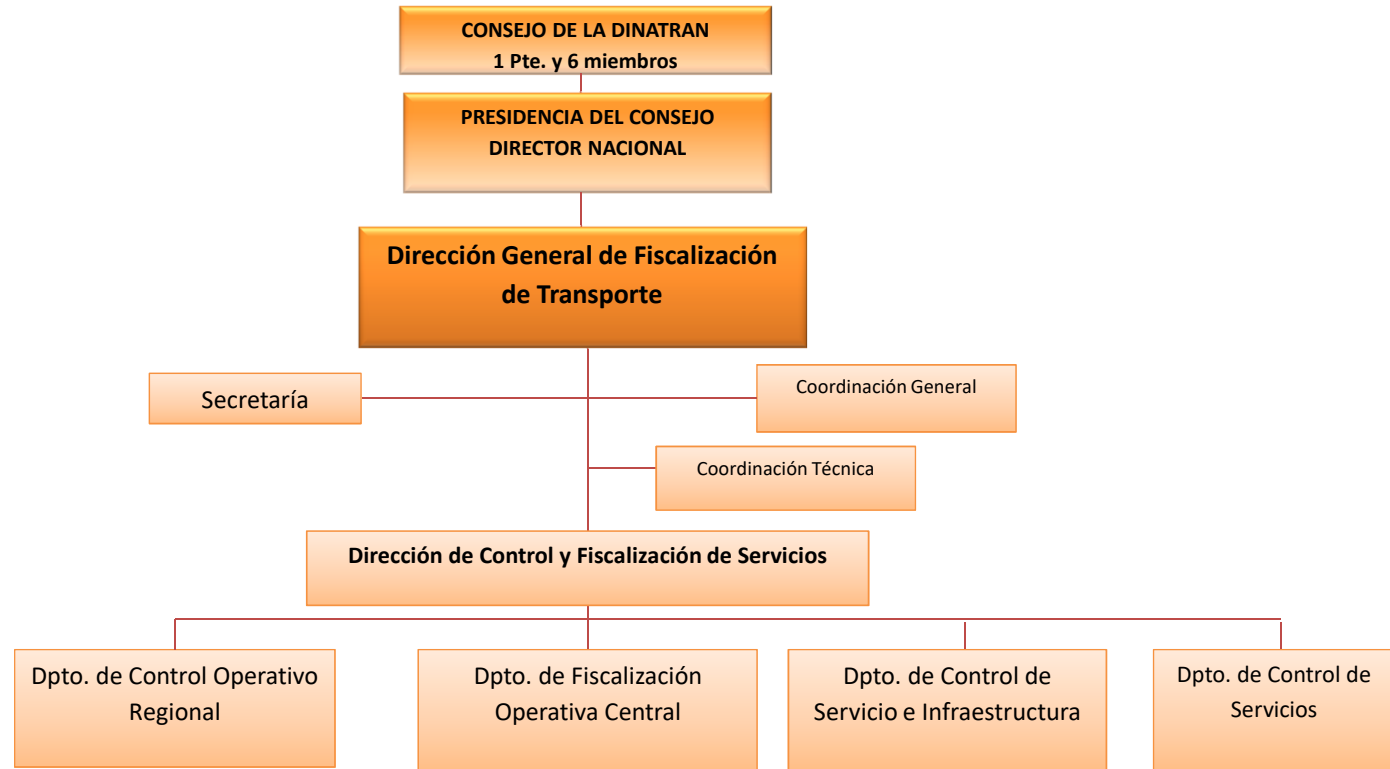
CONSEJO DE LA DINATRAN
1 Pte. y 6 miembros

PRESIDENCIA DEL CONSEJO
DIRECTOR NACIONAL

Dirección General de Fiscalización de Transporte

Secretaría

Coordinación General

Coordinación Técnica

Dirección de Control y Fiscalización de Servicios

Dpto. de Control Operativo Regional

Dpto. de Fiscalización Operativa Central

Dpto. de Control de Servicio e Infraestructura

Dpto. de Control de Servicios